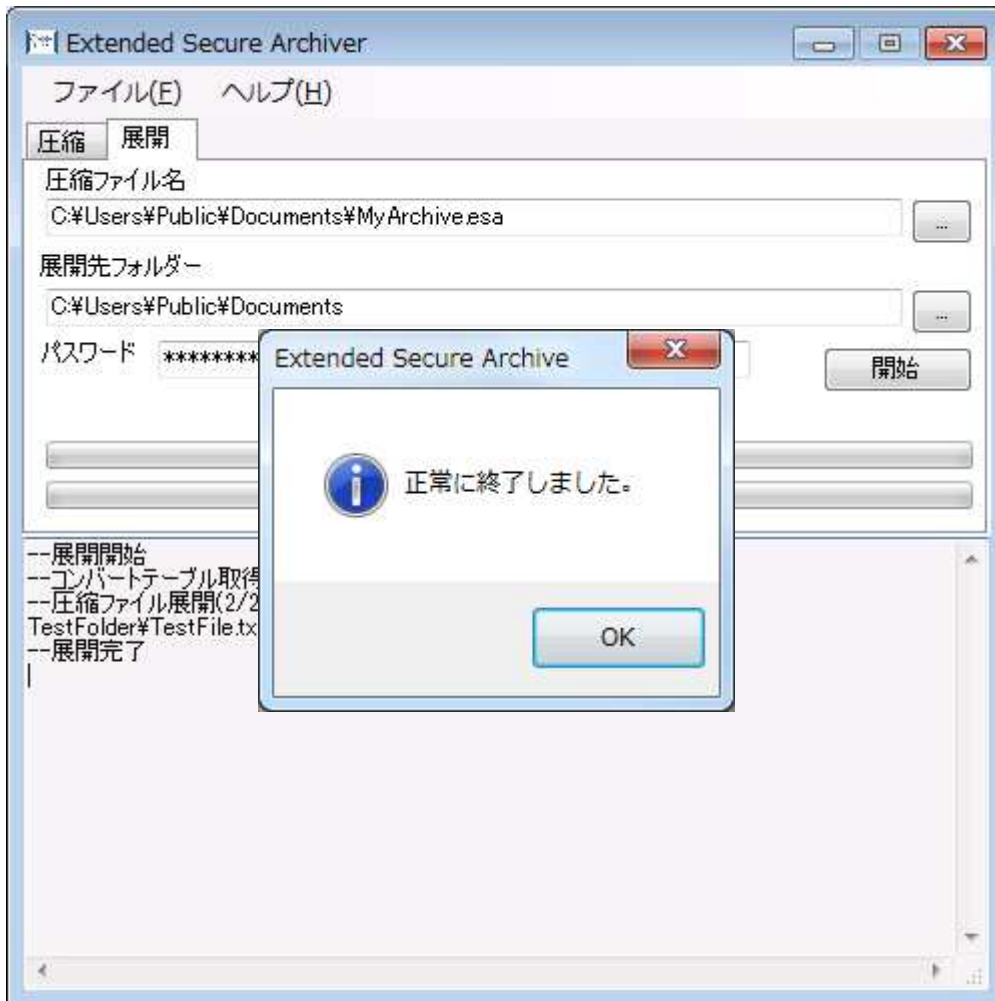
Extended Secure Archiver

ファイル(F) ヘルプ(H)

圧縮 展開

圧縮ファイル名

C:¥Users¥Public¥Documents¥MyArchive.esa

...

展開先フォルダー

C:¥Users¥Public¥Documents

...

パスワード ********

開始

--展開開始
--コンバートテーブル取得
--圧縮ファイル展開(2/2
TestFolder¥TestFile.tx
--展開完了

Extended Secure Archive

正常に終了しました。

OK